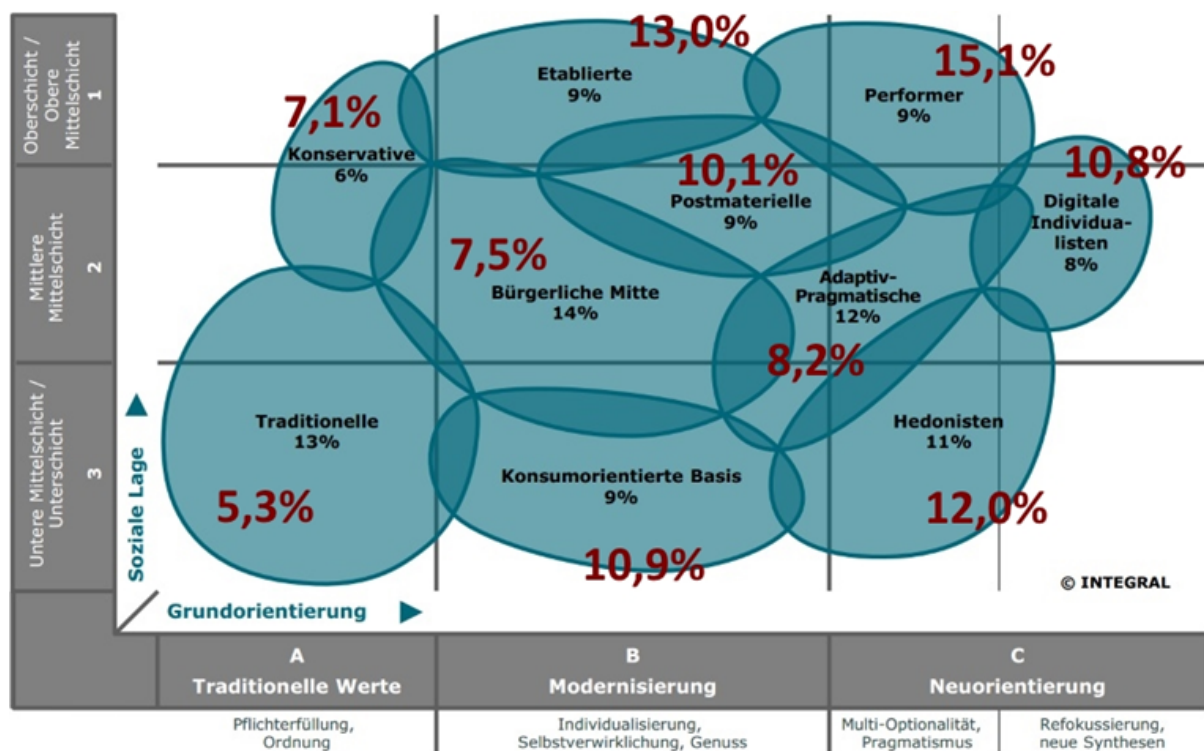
Oberschicht / Obere Mittelschicht 1

Mittlere Mittelschicht 2

Untere Mittelschicht / Unterschicht 3

13,0%
Etablierte
9%

15,1%
Performer
9%

7,1%
Konservative
6%

10,1%
Postmaterielle
9%

10,8%
Digitale Individualisten
8%

7,5%
Bürgerliche Mitte
14%

Adaptiv-Pragmatische
12%

8,2%

Traditionelle
13%

Hedonisten
11%

Konsumorientierte Basis
9%

5,3%

12,0%

10,9%

Soziale Lage

Grundorientierung

© INTEGRAL

| A Traditionelle Werte | B Modernisierung | C Neuorientierung | |
|---|---|---|---|
| Pflichterfüllung, Ordnung | Individualisierung, Selbstverwirklichung, Genuss | Multi-Optionalität, Pragmatismus | Refokussierung, neue Synthesen |